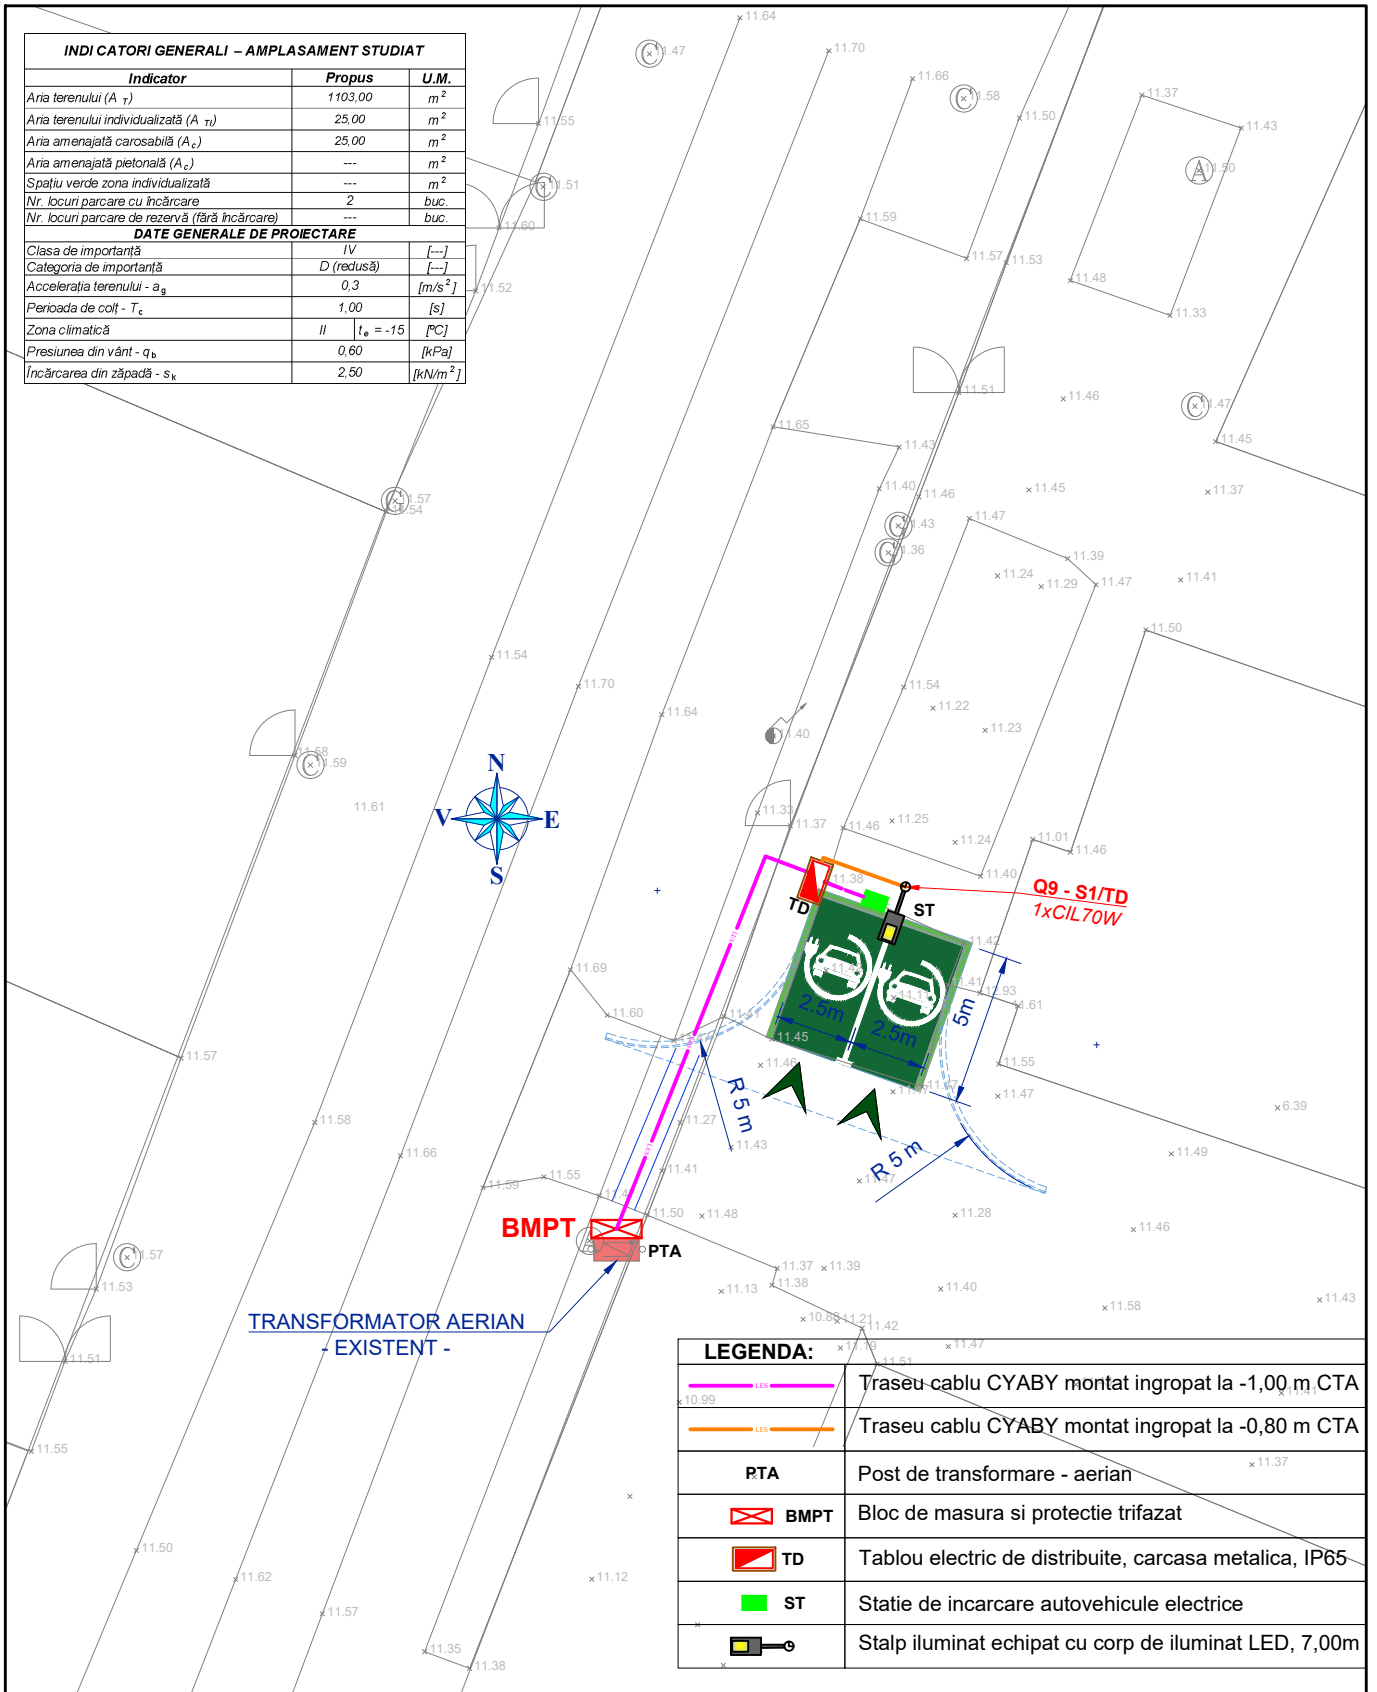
| INDICATORI GENERALI – AMPLASAMENT STUDIAT | | |
|---|---|---|
| Indicator | Propus | U.M. |
| Aria terenului ($A_T$) | 1103,00 | $m^2$ |
| Aria terenului individualizată ($A_{TI}$) | 25,00 | $m^2$ |
| Aria amenajată carosabilă ($A_c$) | 25,00 | $m^2$ |
| Aria amenajată pietonală ($A_c$) | --- | $m^2$ |
| Spațiu verde zona individualizată | --- | $m^2$ |
| Nr. locuri parcare cu încărcare | 2 | buc. |
| Nr. locuri parcare de rezervă (fără încărcare) | --- | buc. |
| DATE GENERALE DE PROIECTARE | | |
| Clasa de importanță | IV | [---] |
| Categoria de importanță | D (redusă) | [---] |
| Accelerația terenului - $a_g$ | 0,3 | [$m/s^2$] |
| Perioada de colț - $T_c$ | 1,00 | [s] |
| Zona climatică | II $t_e$ = -15 | [ºC] |
| Presiunea din vânt - $q_b$ | 0,60 | [kPa] |
| Încărcarea din zăpadă - $s_k$ | 2,50 | [$kN/m^2$] |

11.64 11.47 11.70 11.66 11.58 11.37 11.55 11.50 11.43 11.50 11.51 11.60 11.59 11.57 11.53 11.48 11.52 11.33 11.51 11.46 11.47 11.65 11.43 11.45 11.40 11.46 11.45 11.37 11.57 11.54 11.43 11.47 11.36 11.39 11.24 11.29 11.47 11.41 11.50 11.54 11.70 11.64 11.54 11.22 11.23 11.40 11.58 11.59 11.61 11.33 11.37 11.46 11.25 11.24 11.01 11.46 11.40 11.38 11.42 11.41 11.93 11.61 11.69 11.60 11.45 11.55 11.46 11.47 11.57 6.39 11.58 11.27 11.43 11.66 11.41 11.59 11.55 11.47 11.49 11.50 11.48 11.28 11.46 11.57 11.53 11.37 11.39 11.13 11.38 11.40 11.58 11.43 10.65 11.21 11.42 11.51 11.47 11.19 11.51 10.99 11.41 11.37 11.55 11.50 11.62 11.12 11.57 11.35 11.38

N
V
E
S

TD
ST
Q9 - S1/TD
1xCIL70W
2.5m
2.5m
5m
R 5 m
R 5 m
BMPT
PTA
TRANSFORMATOR AERIAN
- EXISTENT -

LEGENDA:
| | |
|---|---|
| LES | Traseu cablu CYABY montat ingropat la -1,00 m CTA |
| LES | Traseu cablu CYABY montat ingropat la -0,80 m CTA |
| PTA | Post de transformare - aerian |
| BMPT | Bloc de masura si protectie trifazat |
| TD | Tablou electric de distribuite, carcasa metalica, IP65 |
| ST | Statie de incarcare autovehicule electrice |
| | Stalp iluminat echipat cu corp de iluminat LED, 7,00m |